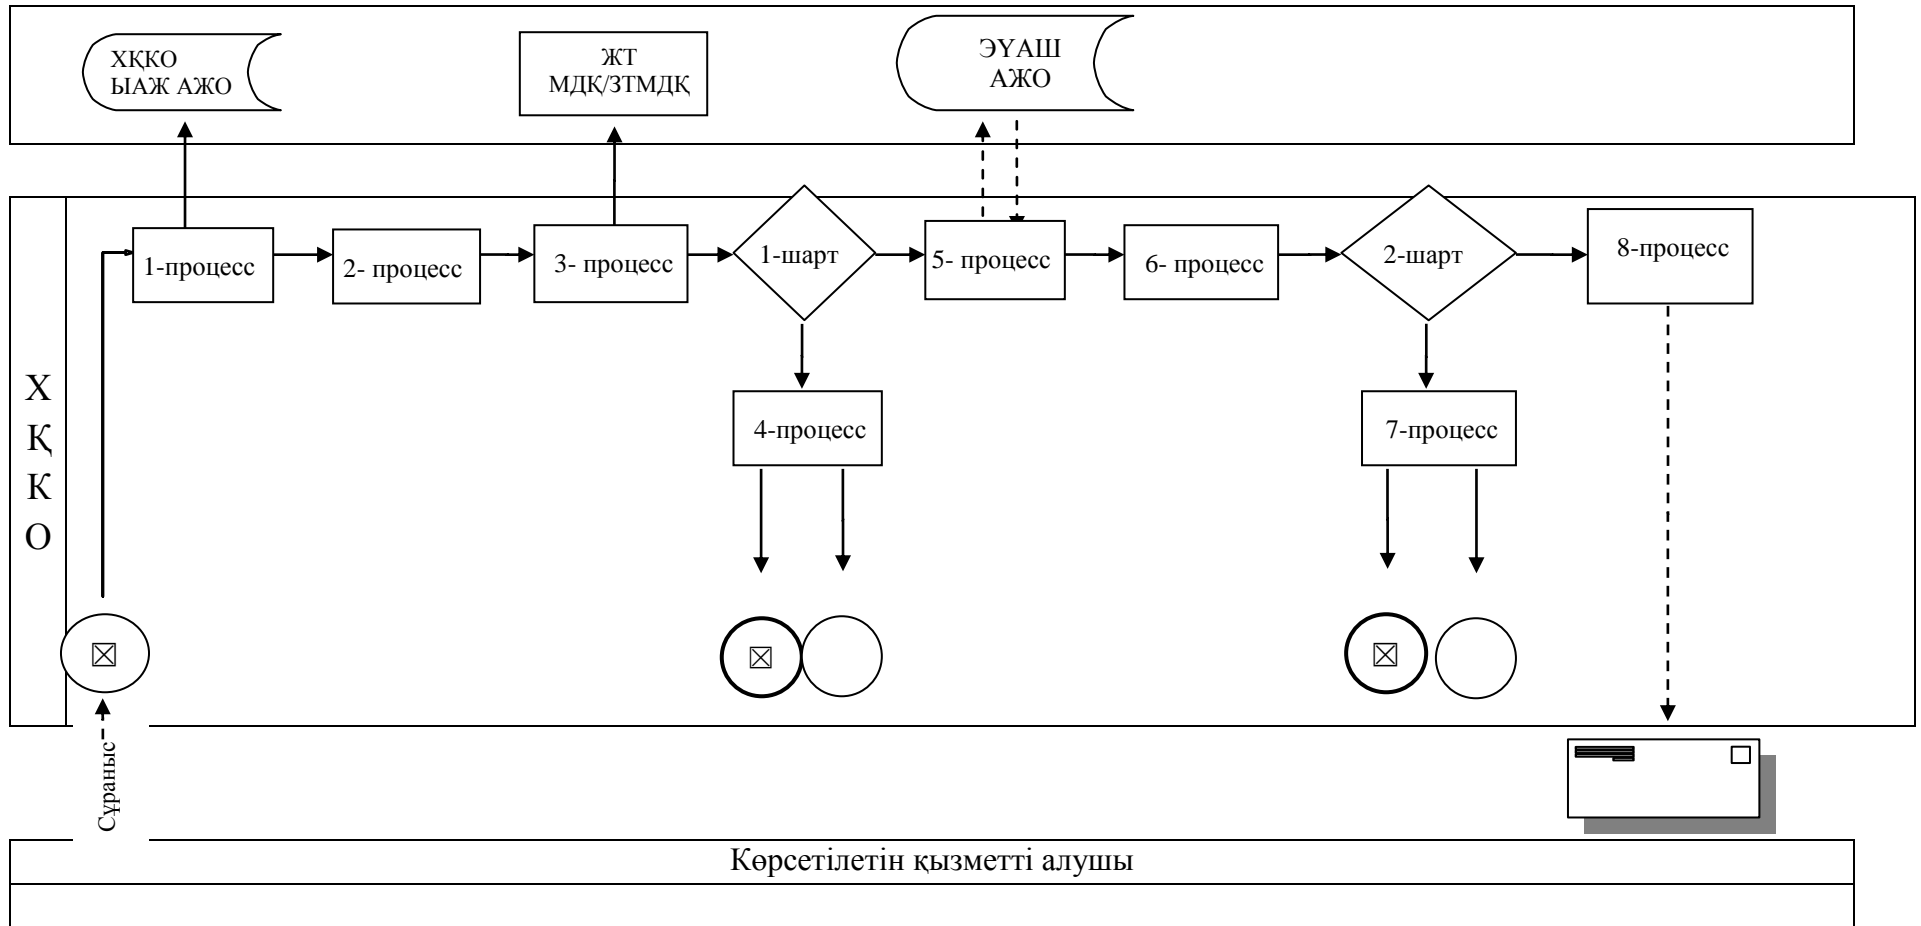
ХҚКО ЫАЖ АЖО

ЖТ МДҚ/ЗТМДҚ

ЭҮАШ АЖО

Х
Қ
К
О

1-процесс

2- процесс

3- процесс

1-шарт

5- процесс

6- процесс

2-шарт

8-процесс

4-процесс

7-процесс

⊠

⊠

⊠

Сұраныс

Көрсетілетін қызметті алушы